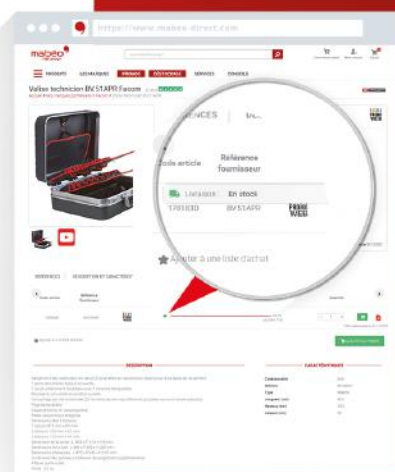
https://www.mabeo-direct.com

mabeo

PRODUITS
LES MARQUES
PROMOS
DÉSTOCKAGE
SERVICES
CONSEILS

Valise technicien BV.51APR Facom

ENCES
En

Code article
Référence fournisseur

Livraison
En stock

1701330
BV.51APR

FACOM WEB

Ajouter à une liste d'achat

RÉFÉRENCES

DESCRIPTION

CARACTÉRISTIQUES